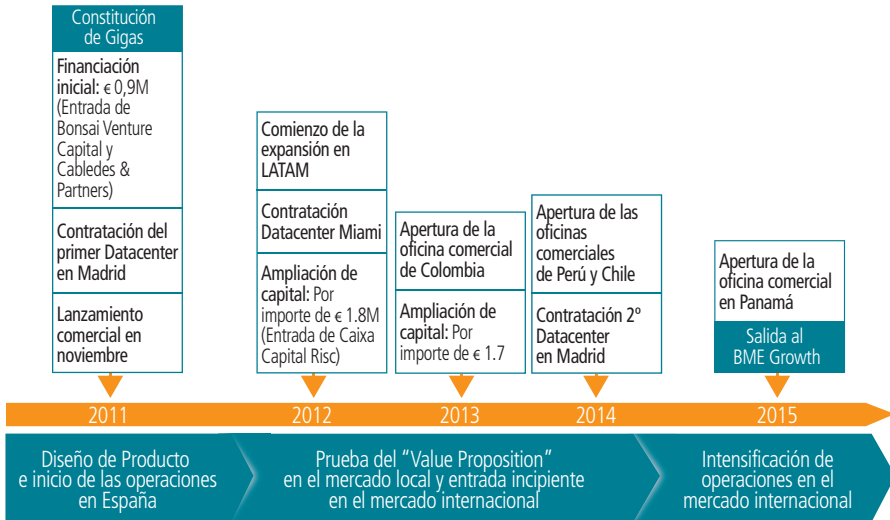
Constitución de Gigas

Financiación inicial: € 0,9M (Entrada de Bonsai Venture Capital y Cabledes & Partners)

Contratación del primer Datacenter en Madrid

Lanzamiento comercial en noviembre

Comienzo de la expansión en LATAM

Contratación Datacenter Miami

Ampliación de capital: Por importe de € 1.8M (Entrada de Caixa Capital Risc)

Apertura de la oficina comercial de Colombia

Ampliación de capital: Por importe de € 1.7

Apertura de las oficinas comerciales de Perú y Chile

Contratación 2º Datacenter en Madrid

Apertura de la oficina comercial en Panamá

Salida al BME Growth

2011

2012

2013

2014

2015

Diseño de Producto e inicio de las operaciones en España

Prueba del "Value Proposition" en el mercado local y entrada incipiente en el mercado internacional

Intensificación de operaciones en el mercado internacional